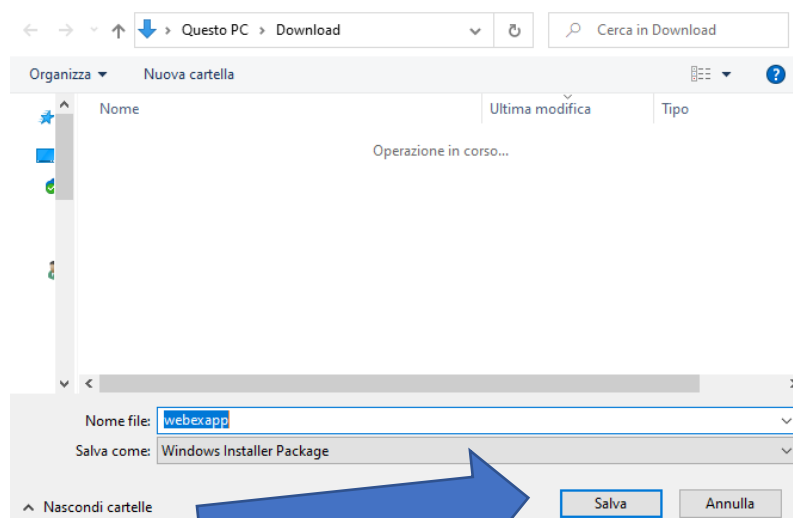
Questo PC > Download

Cerca in Download

Organizza ▾ Nuova cartella

Nome

Ultima modifica

Tipo

Operazione in corso...

Nome file: webexapp

Salva come: Windows Installer Package

Nascondi cartelle

Salva

Annulla